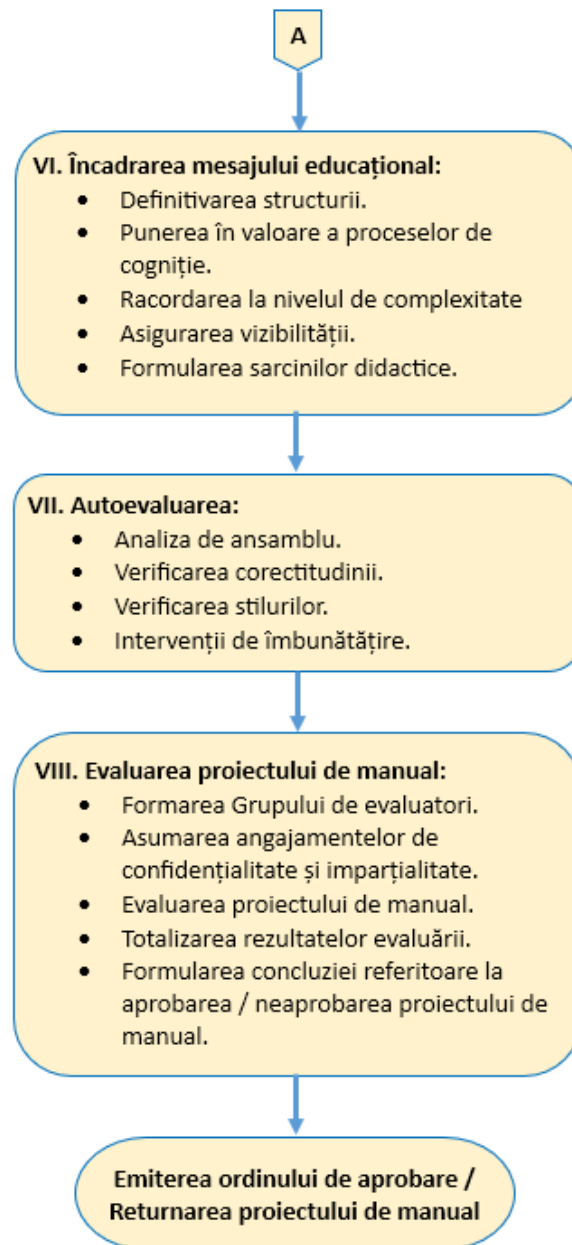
A

VI. Încadrarea mesajului educațional:
- Definitivarea structurii.
- Punerea în valoare a proceselor de cogniție.
- Racordarea la nivelul de complexitate
- Asigurarea vizibilității.
- Formularea sarcinilor didactice.

VII. Autoevaluarea:
- Analiza de ansamblu.
- Verificarea corectitudinii.
- Verificarea stilurilor.
- Intervenții de îmbunătățire.

VIII. Evaluarea proiectului de manual:
- Formarea Grupului de evaluatori.
- Asumarea angajamentelor de confidențialitate și imparțialitate.
- Evaluarea proiectului de manual.
- Totalizarea rezultatelor evaluării.
- Formularea concluziei referitoare la aprobarea / neaprobarea proiectului de manual.

Emiterea ordinului de aprobare / Returnarea proiectului de manual